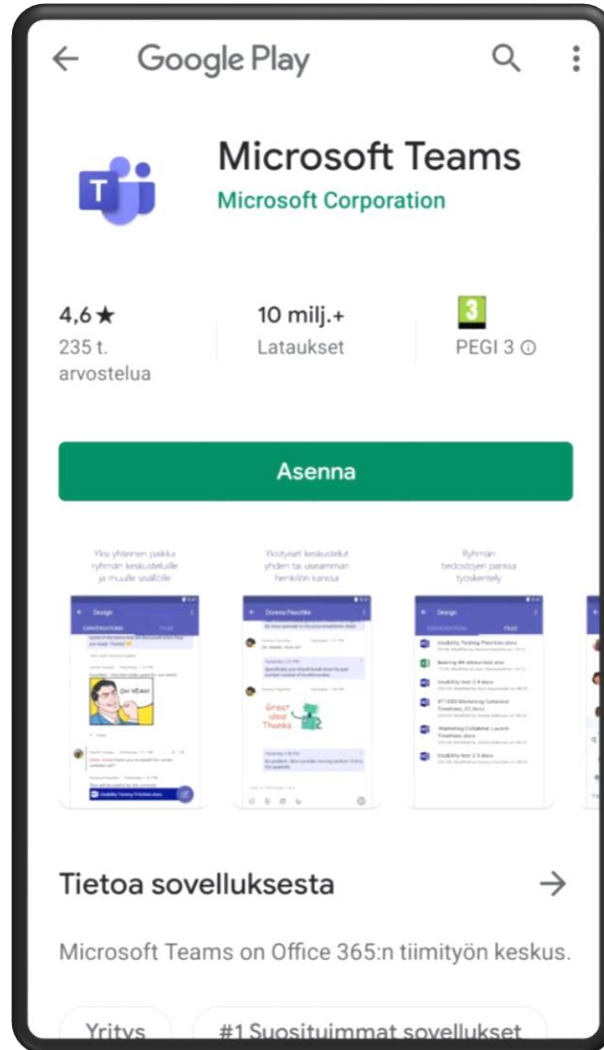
Google Play

Microsoft Teams
Microsoft Corporation

4,6★
235 t. arvostelua

10 milj.+
Lataukset

3
PEGI 3 ⓘ

Asenna

Yksi yhteinen paikka ryhmän keskusteluille ja muulle sisällölle

Yksityiset keskustelut yhden tai useamman henkilön kanssa

Ryhmän tiedostojen parissa työskentely

Design
CONVERSATIONS FILES
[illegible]

Dorena Paschke
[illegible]
Great idea! Thanks

Design
CONVERSATIONS FILES
Usability Testing Priorities.docx
Bearing 4M attrition test.xlsx
Usability test 2.4.docx
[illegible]
Marketing Collateral Launch Timelines.docx
Usability test 2.3.docx

Tietoa sovelluksesta →

Microsoft Teams on Office 365:n tiimityön keskus.

Yritys
#1 Suosituimmat sovellukset